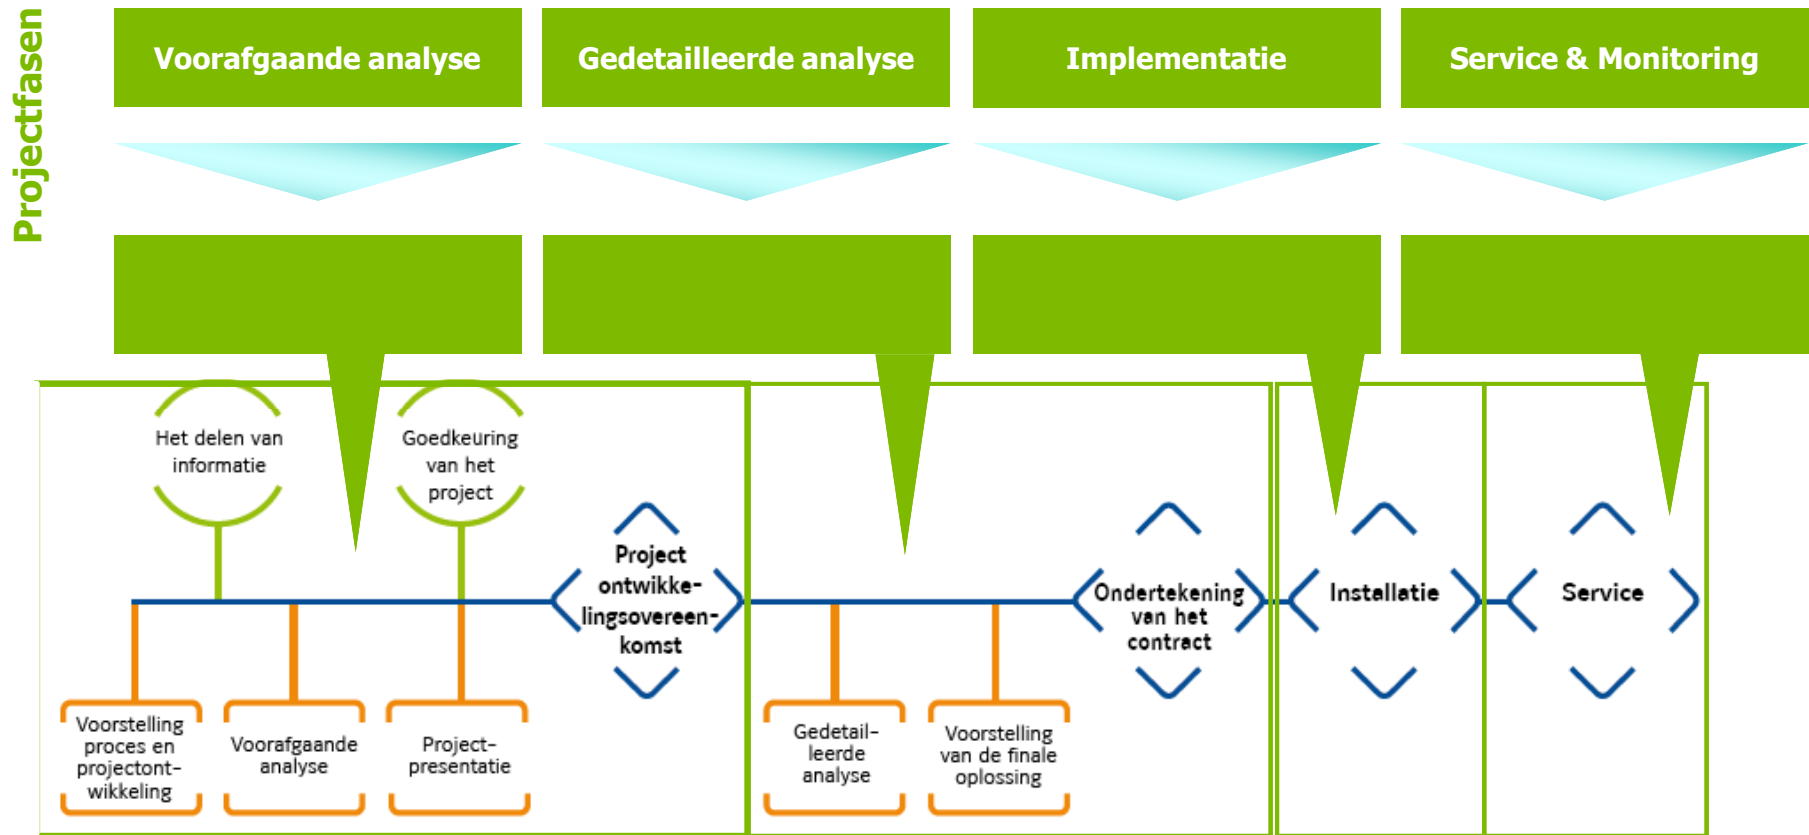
Projectfasen

Voorafgaande analyse

Gedetailleerde analyse

Implementatie

Service & Monitoring

Het delen van informatie

Goedkeuring van het project

Project ontwikkelingsovereenkomst

Ondertekening van het contract

Installatie

Service

Voorstelling proces en projectontwikkeling

Voorafgaande analyse

Projectpresentatie

Gedetailleerde analyse

Voorstelling van de finale oplossing